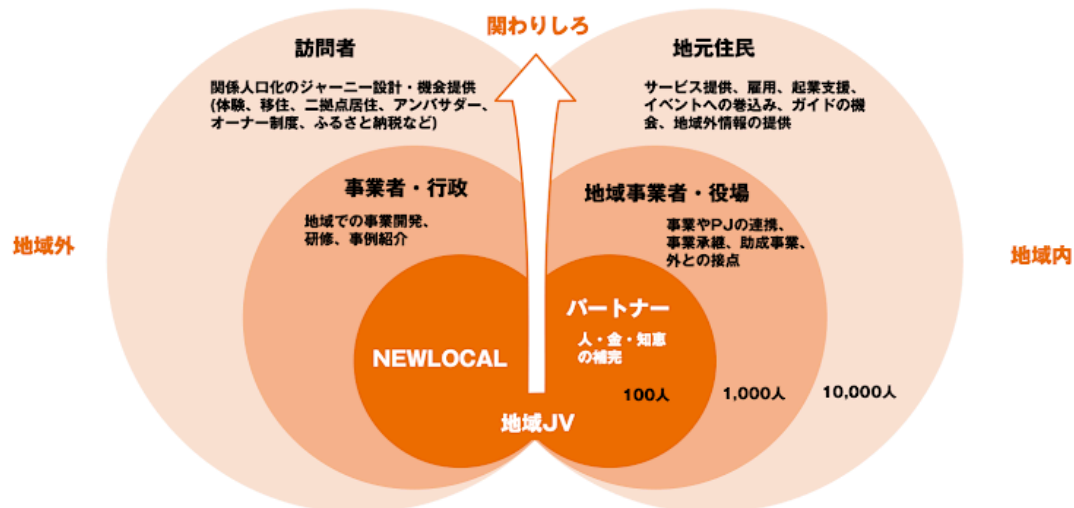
関わりしろ

訪問者

関係人口化のジャーニー設計・機会提供(体験、移住、二拠点居住、アンバサダー、オーナー制度、ふるさと納税など)

地元住民

サービス提供、雇用、起業支援、イベントへの巻込み、ガイドの機会、地域外情報の提供

事業者・行政

地域での事業開発、研修、事例紹介

地域事業者・役場

事業やPJの連携、事業承継、助成事業、外との接点

地域外

地域内

パートナー

人・金・知恵の補完

NEWLOCAL

100人

1,000人

10,000人

地域JV